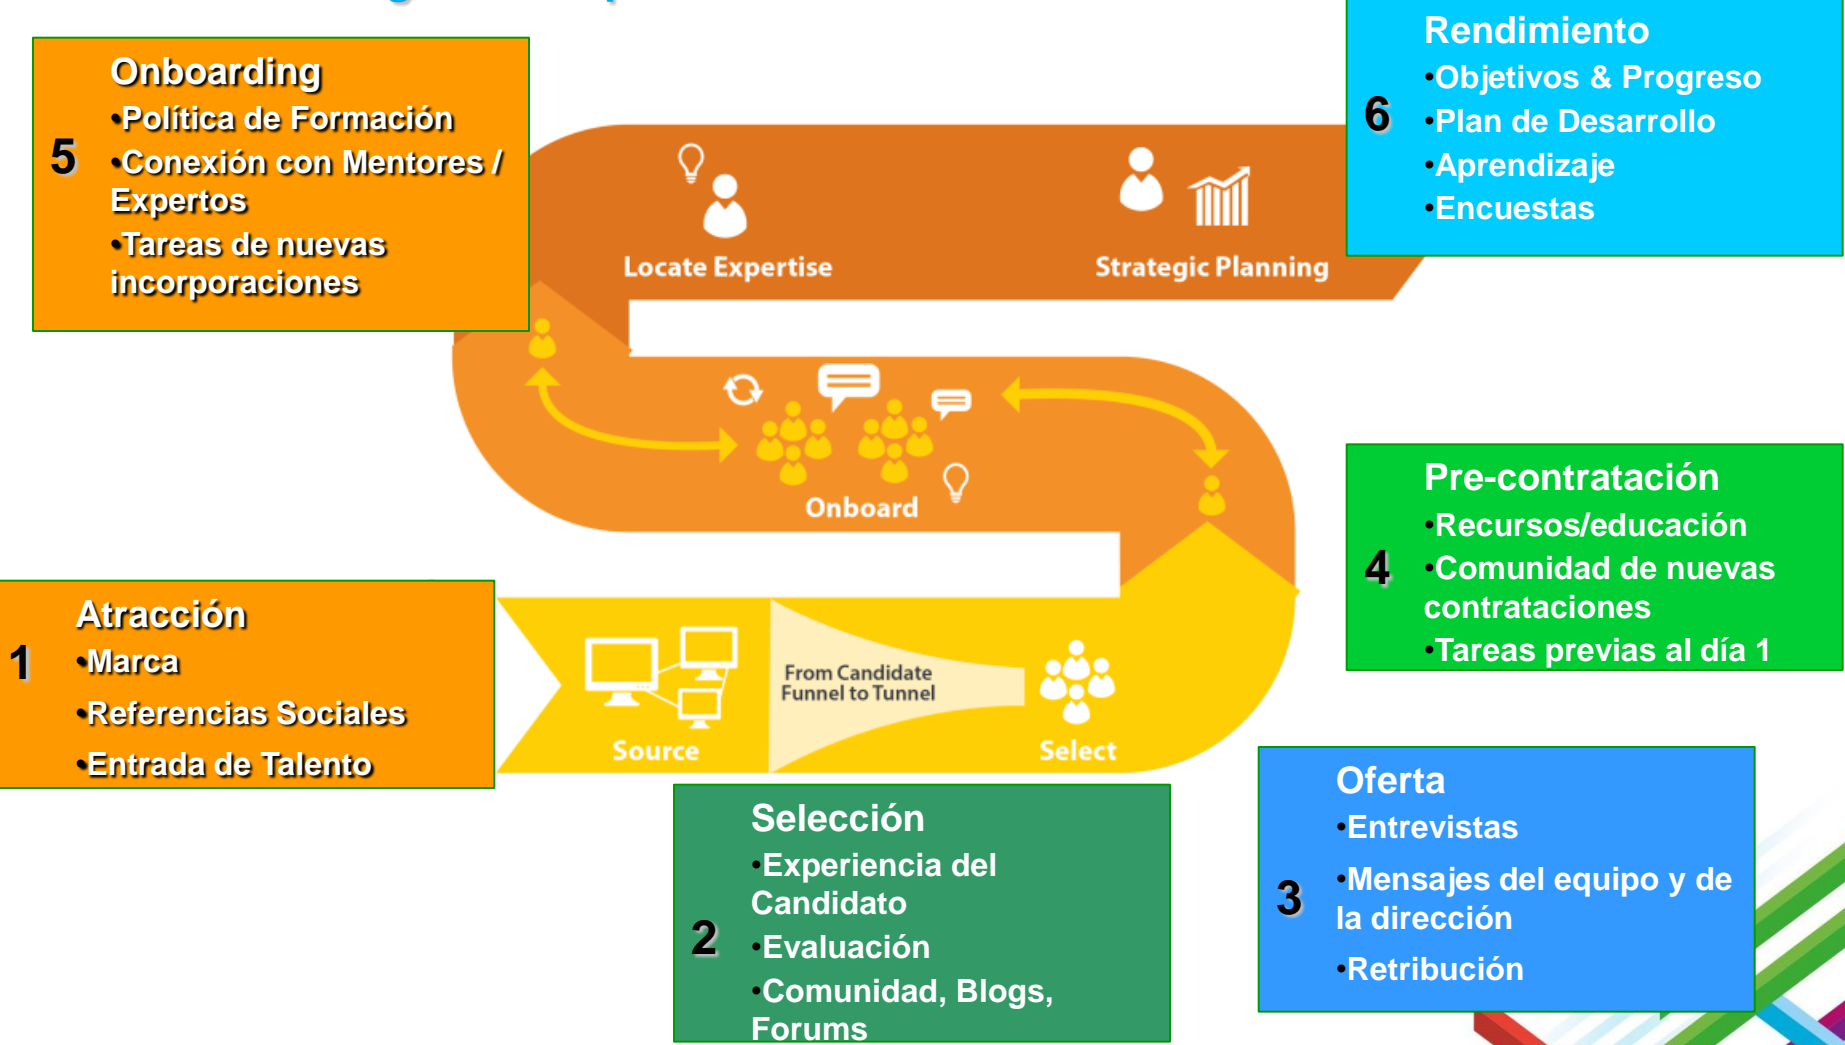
5
Onboarding
•Política de Formación
•Conexión con Mentores / Expertos
•Tareas de nuevas incorporaciones

6
Rendimiento
•Objetivos & Progreso
•Plan de Desarrollo
•Aprendizaje
•Encuestas

Locate Expertise

Strategic Planning

Onboard

4
Pre-contratación
•Recursos/educación
•Comunidad de nuevas contrataciones
•Tareas previas al día 1

1
Atracción
•Marca
•Referencias Sociales
•Entrada de Talento

Source

From Candidate Funnel to Tunnel

Select

2
Selección
•Experiencia del Candidato
•Evaluación
•Comunidad, Blogs, Forums

3
Oferta
•Entrevistas
•Mensajes del equipo y de la dirección
•Retribución